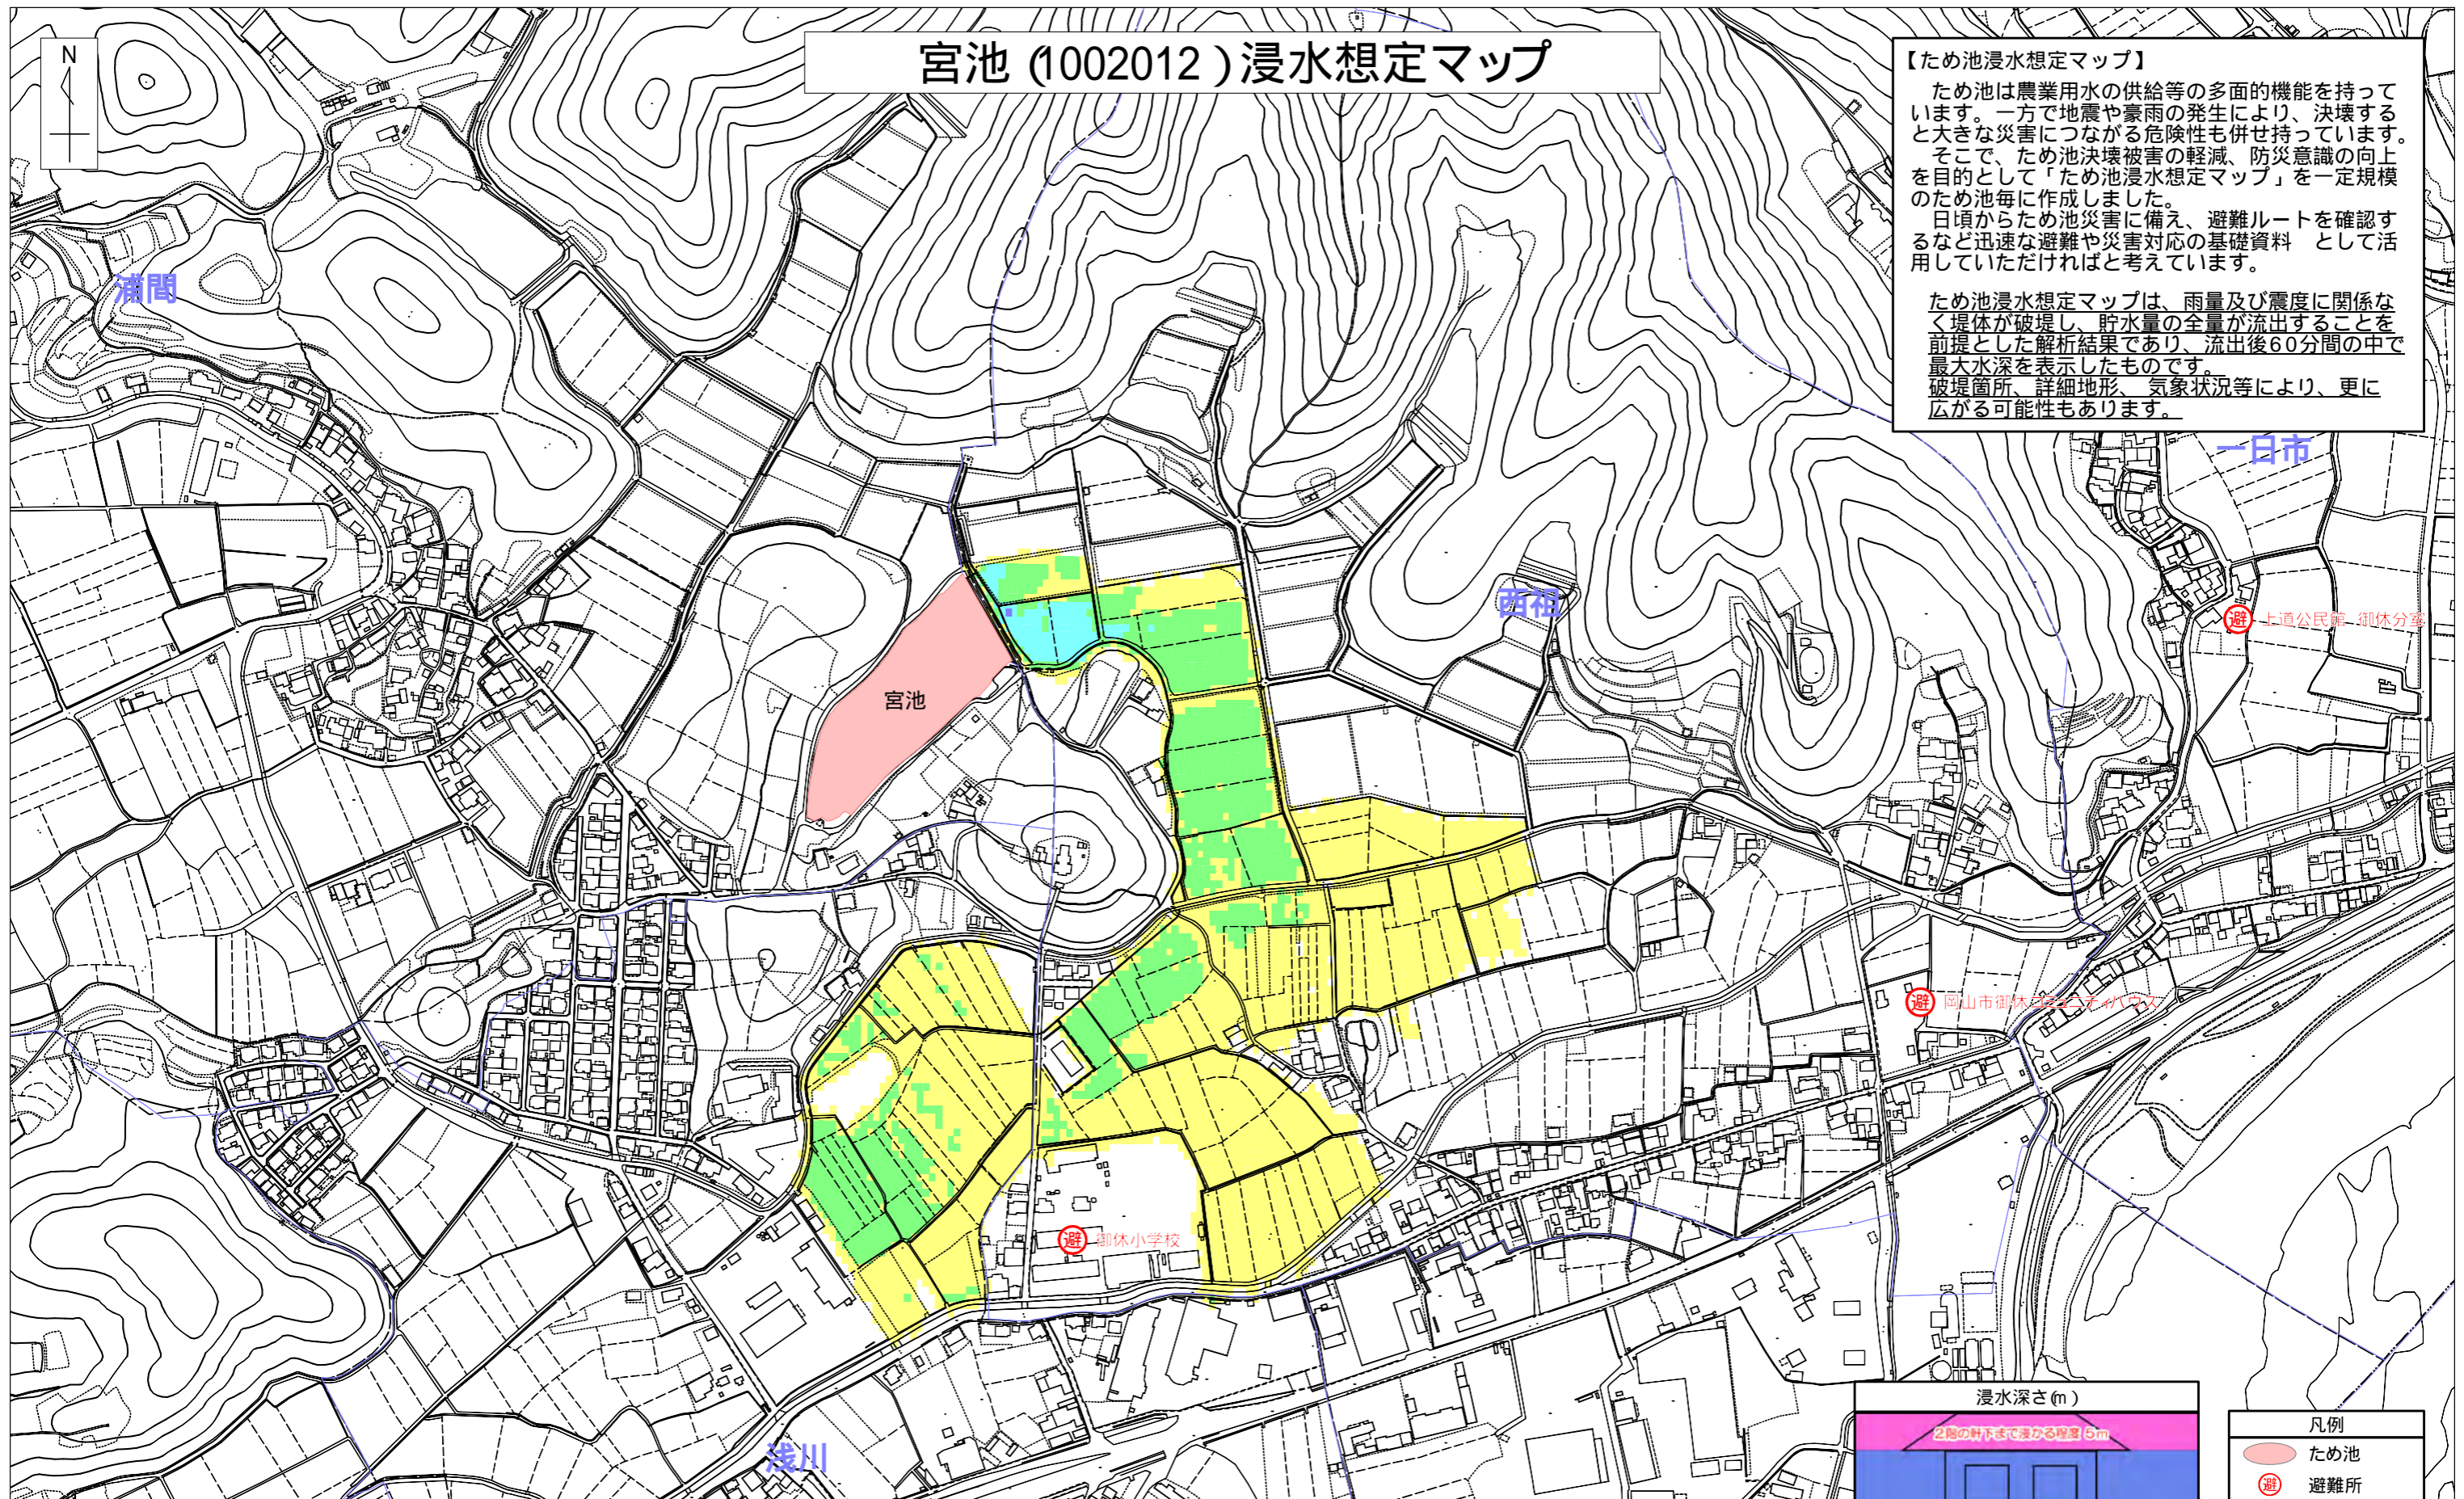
N

宮池 (1002012 ) 浸水想定マップ

【ため池浸水想定マップ】

ため池は農業用水の供給等の多面的機能を持っています。一方で地震や豪雨の発生により、決壊すると大きな災害につながる危険性も併せ持っています。

そこで、ため池決壊被害の軽減、防災意識の向上を目的として「ため池浸水想定マップ」を一定規模のため池毎に作成しました。

日頃からため池災害に備え、避難ルートを確認するなど迅速な避難や災害対応の基礎資料　として活用していただければと考えています。

ため池浸水想定マップは、雨量及び震度に関係なく堤体が破堤し、貯水量の全量が流出することを前提とした解析結果であり、流出後60分間の中で最大水深を表示したものです。
破堤箇所、詳細地形、気象状況等により、更に広がる可能性もあります。

浦間

一日市

西祖

避 上道公民館・御休分室

宮池

避 岡山市御休コミュニティハウス

避 御休小学校

浅川

浸水深さ(m)

2階の軒下まで浸かる程度 5m

凡例

ため池

避 避難所